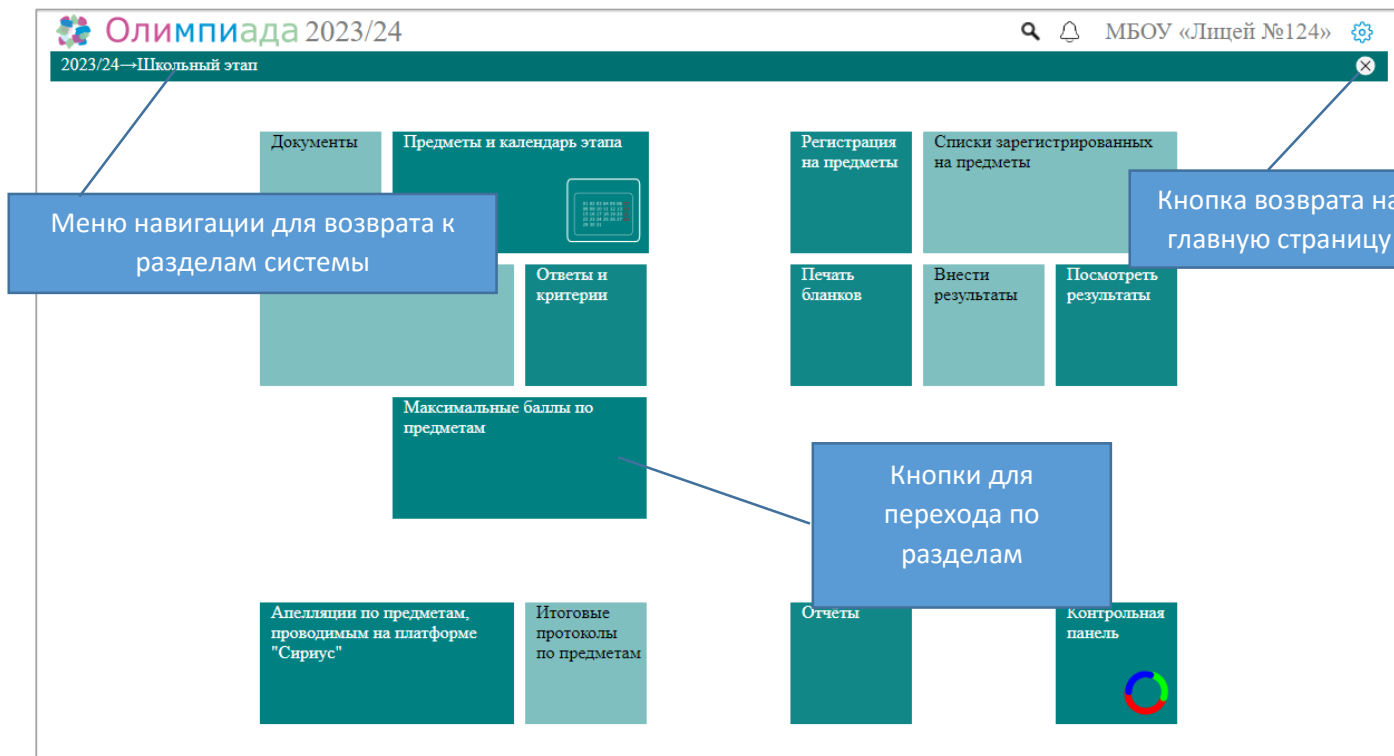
Олимпиада 2023/24

МБОУ «Лицей №124»

2023/24→Школьный этап

Документы

Предметы и календарь этапа

Регистрация на предметы

Списки зарегистрированных на предметы

Меню навигации для возврата к разделам системы

Кнопка возврата на главную страницу

Ответы и критерии

Печать бланков

Внести результаты

Посмотреть результаты

Максимальные баллы по предметам

Кнопки для перехода по разделам

Апелляции по предметам, проводимым на платформе "Сириус"

Итоговые протоколы по предметам

Отчеты

Контрольная панель